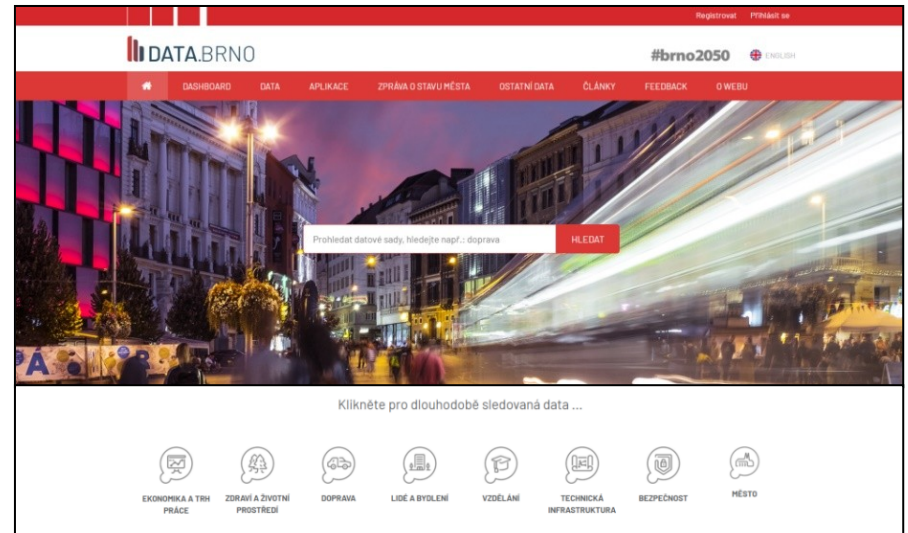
Registrovat Přihlásit se

DATA.BRNO

#brno2050

ENGLISH

DASHBOARD DATA APLIKACE ZPRÁVA O STAVU MĚSTA OSTATNÍ DATA ČLÁNKY FEEDBACK O WEBU

Prohledat datové sady, hledejte např.: doprava

HLEDAT

Klikněte pro dlouhodobě sledovaná data ...

EKONOMIKA A TRH PRÁCE

ZDRAVÍ A ŽIVOTNÍ PROSTŘEDÍ

DOPRAVA

LIDÉ A BYDLENÍ

VZDĚLÁNÍ

TECHNICKÁ INFRASTRUKTURA

BEZPEČNOST

MĚSTO